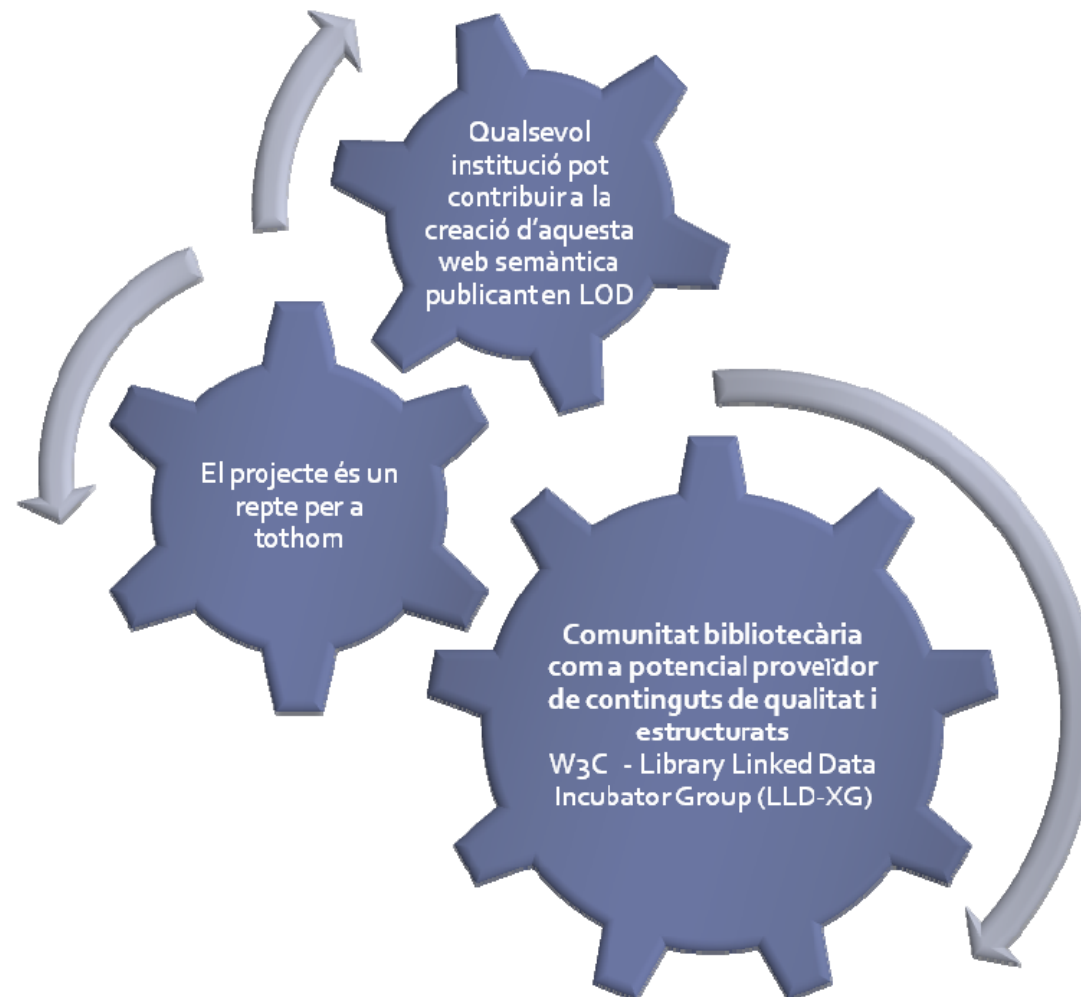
Qualsevol institució pot contribuir a la creació d'aquesta web semàntica publicant en LOD

El projecte és un repte per a tothom

Comunitat bibliotecària com a potencial proveïdor de continguts de qualitat i estructurats
W3C - Library Linked Data Incubator Group (LLD-XG)